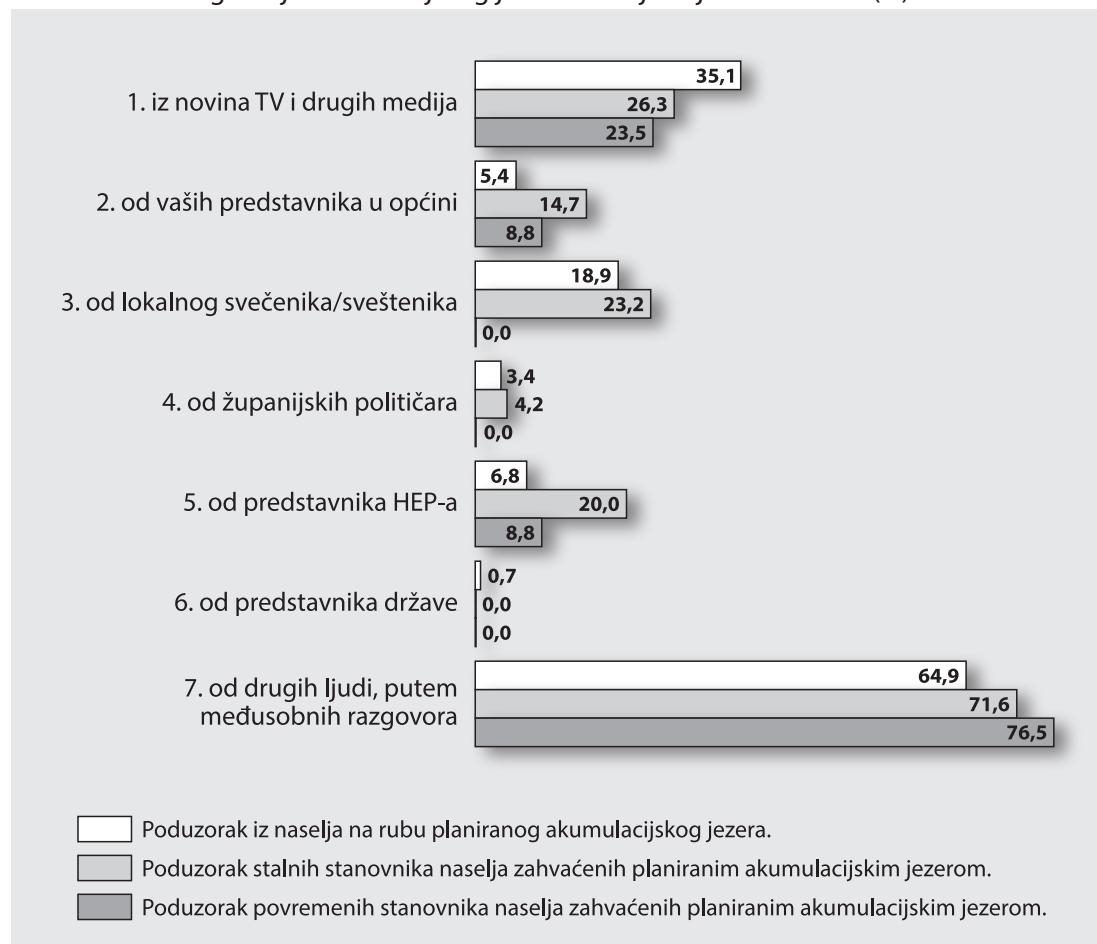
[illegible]

1. iz novina TV i drugih medija
35,1
26,3
23,5

2. od vaših predstavnika u općini
5,4
14,7
8,8

3. od lokalnog svećenika/sveštenika
18,9
23,2
0,0

4. od županijskih političara
3,4
4,2
0,0

5. od predstavnika HEP-a
6,8
20,0
8,8

6. od predstavnika države
0,7
0,0
0,0

7. od drugih ljudi, putem međusobnih razgovora
64,9
71,6
76,5

Poduzorak iz naselja na rubu planiranog akumulacijskog jezera.
Poduzorak stalnih stanovnika naselja zahvaćenih planiranim akumulacijskim jezerom.
Poduzorak povremenih stanovnika naselja zahvaćenih planiranim akumulacijskim jezerom.